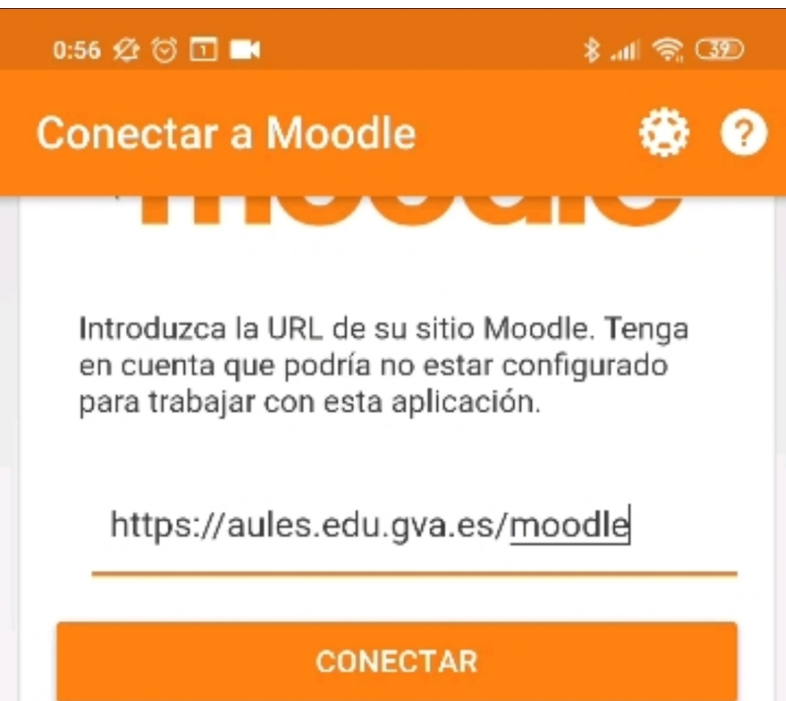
0:56 1 39

Conectar a Moodle

moodle

Introduzca la URL de su sitio Moodle. Tenga en cuenta que podría no estar configurado para trabajar con esta aplicación.

https://aules.edu.gva.es/moodle

CONECTAR